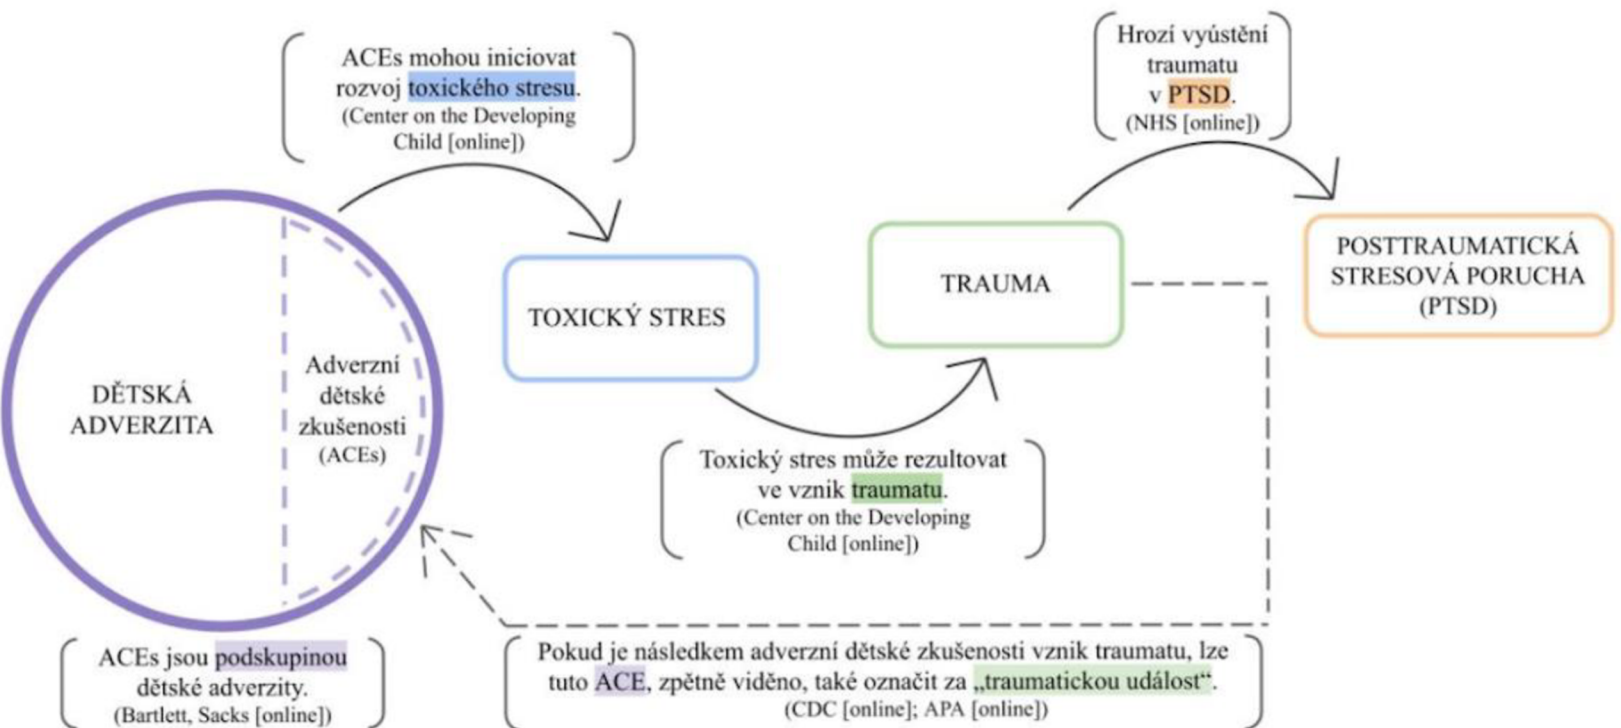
ACEs mohou iniciovat rozvoj toxického stresu.
(Center on the Developing Child [online])

Hrozí vyústění traumatu v PTSD.
(NHS [online])

DĚTSKÁ ADVERZITA

Adverzní dětské zkušenosti (ACEs)

TOXICKÝ STRES

TRAUMA

POSTTRAUMATICKÁ STRESOVÁ PORUCHA (PTSD)

Toxický stres může rezultovat ve vznik traumatu.
(Center on the Developing Child [online])

ACEs jsou podskupinou dětské adverzity.
(Bartlett, Sacks [online])

Pokud je následkem adverzní dětské zkušenosti vznik traumatu, lze tuto ACE, zpětně viděno, také označit za „traumatickou událost“.
(CDC [online]; APA [online])